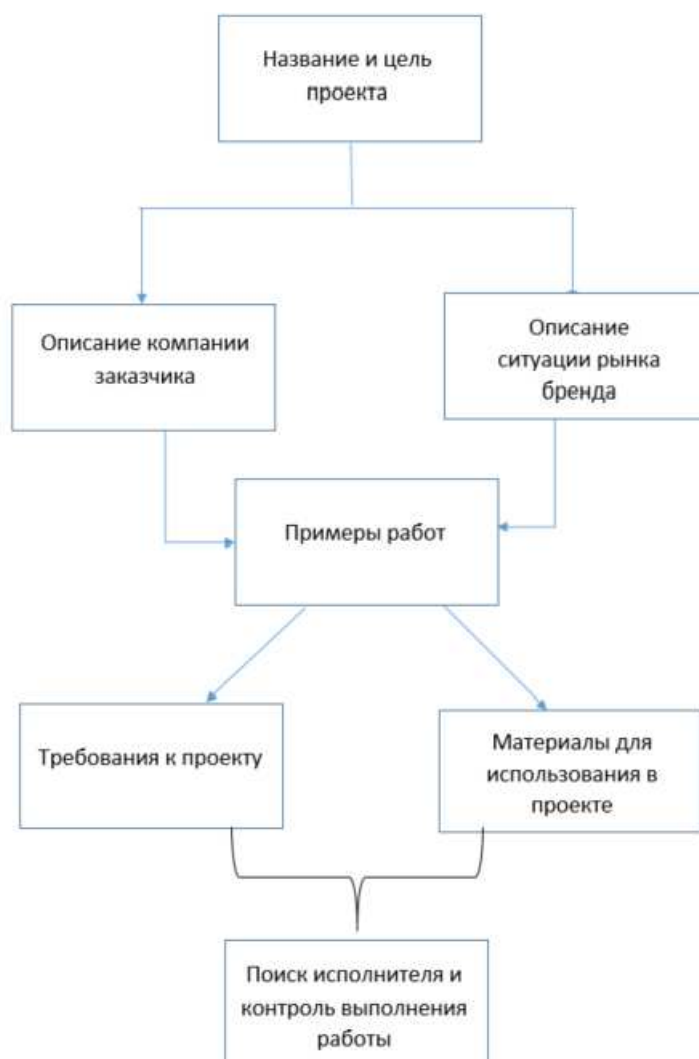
Название и цель проекта

Описание компании заказчика

Описание ситуации рынка бренда

Примеры работ

Требования к проекту

Материалы для использования в проекте

Поиск исполнителя и контроль выполнения работы